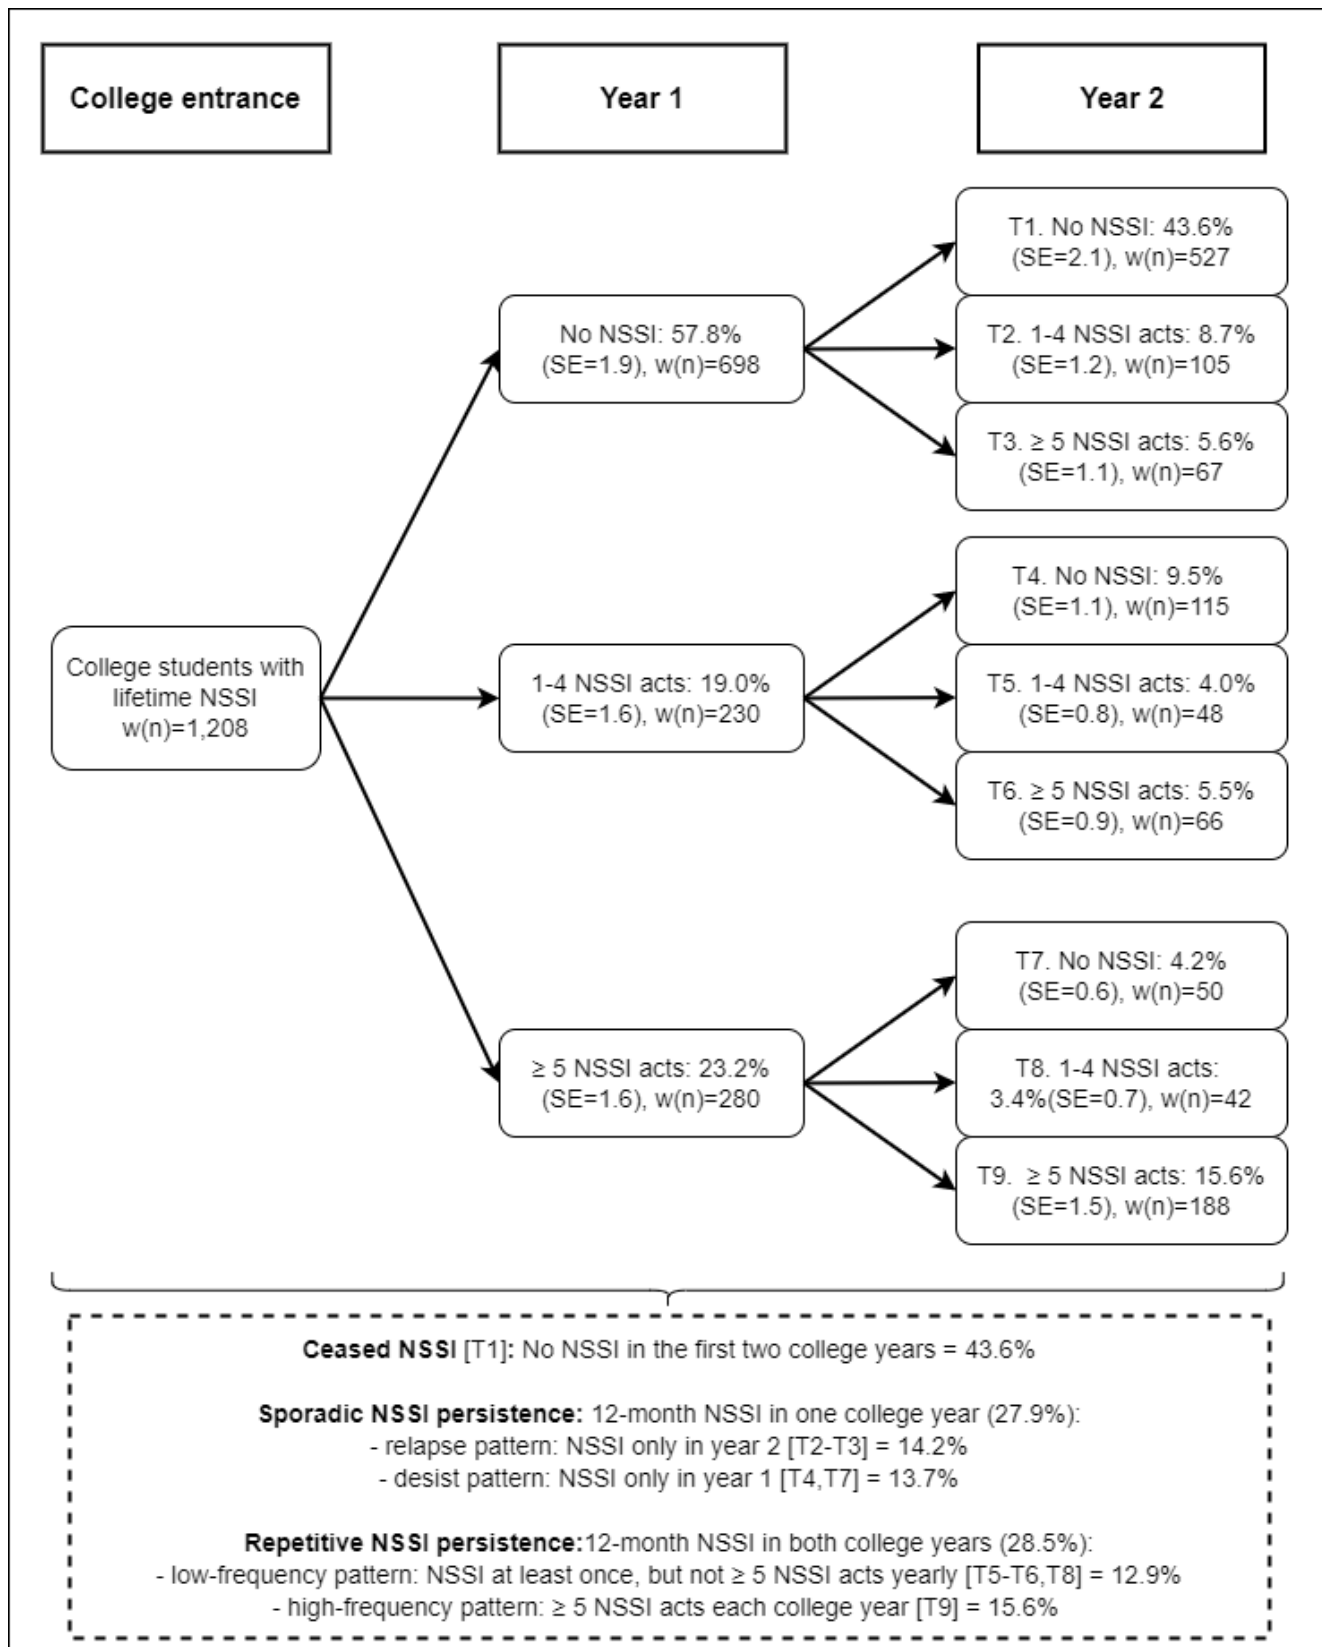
College entrance

Year 1

Year 2

T1. No NSSI: 43.6% (SE=2.1), w(n)=527

No NSSI: 57.8% (SE=1.9), w(n)=698

T2. 1-4 NSSI acts: 8.7% (SE=1.2), w(n)=105

T3. ≥ 5 NSSI acts: 5.6% (SE=1.1), w(n)=67

T4. No NSSI: 9.5% (SE=1.1), w(n)=115

College students with lifetime NSSI w(n)=1,208

1-4 NSSI acts: 19.0% (SE=1.6), w(n)=230

T5. 1-4 NSSI acts: 4.0% (SE=0.8), w(n)=48

T6. ≥ 5 NSSI acts: 5.5% (SE=0.9), w(n)=66

T7. No NSSI: 4.2% (SE=0.6), w(n)=50

≥ 5 NSSI acts: 23.2% (SE=1.6), w(n)=280

T8. 1-4 NSSI acts: 3.4%(SE=0.7), w(n)=42

T9. ≥ 5 NSSI acts: 15.6% (SE=1.5), w(n)=188

**Ceased NSSI** [T1]**:** No NSSI in the first two college years = 43.6%

**Sporadic NSSI persistence:** 12-month NSSI in one college year (27.9%):
- relapse pattern: NSSI only in year 2 [T2-T3] = 14.2%
- desist pattern: NSSI only in year 1 [T4,T7] = 13.7%

**Repetitive NSSI persistence:**12-month NSSI in both college years (28.5%):
- low-frequency pattern: NSSI at least once, but not ≥ 5 NSSI acts yearly [T5-T6,T8] = 12.9%
- high-frequency pattern: ≥ 5 NSSI acts each college year [T9] = 15.6%